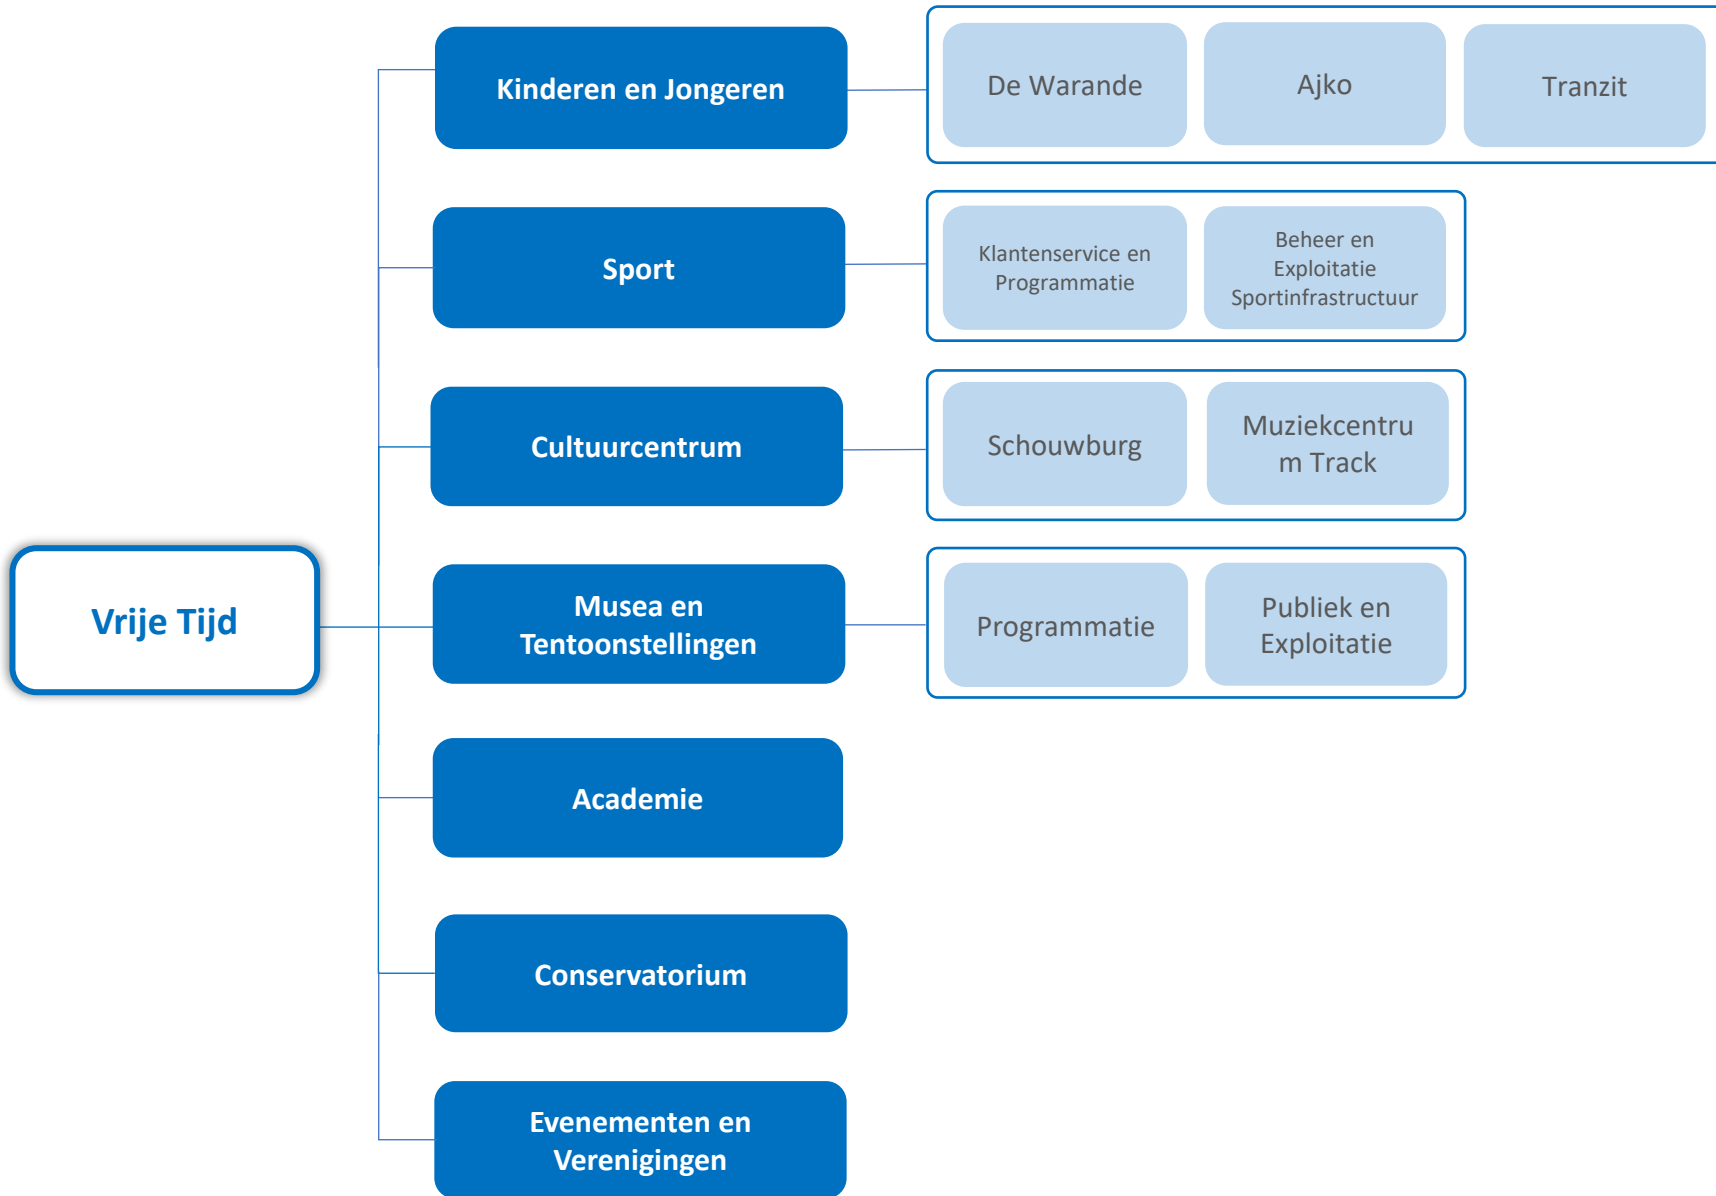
Vrije Tijd

Kinderen en Jongeren

De Warande

Ajko

Tranzit

Sport

Klantenservice en Programmatie

Beheer en Exploitatie Sportinfrastructuur

Cultuurcentrum

Schouwburg

Muziekcentru m Track

Musea en Tentoonstellingen

Programmatie

Publiek en Exploitatie

Academie

Conservatorium

Evenementen en Verenigingen